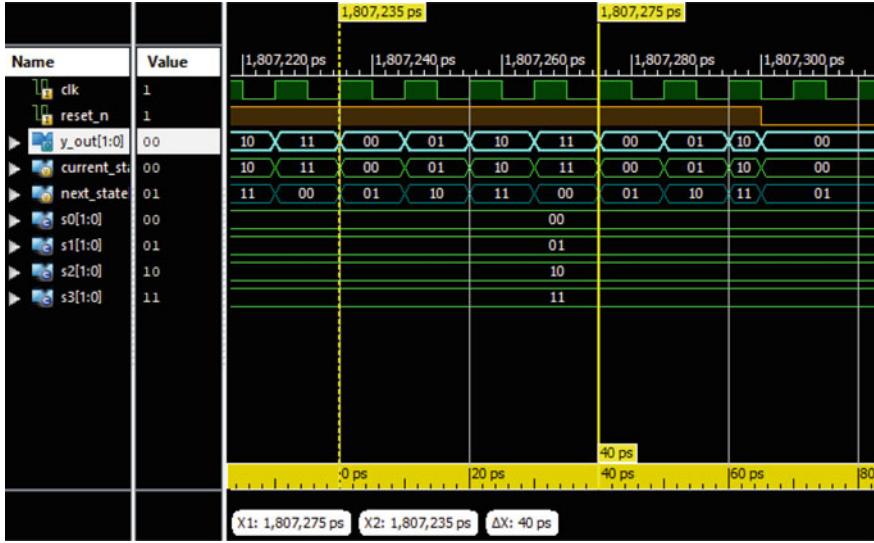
1,807,235 ps
1,807,275 ps

| Name | Value |
|---|---|
| clk | 1 |
| reset_n | 1 |
| y_out[1:0] | 00 |
| current_st | 00 |
| next_state | 01 |
| s0[1:0] | 00 |
| s1[1:0] | 01 |
| s2[1:0] | 10 |
| s3[1:0] | 11 |

1,807,220 ps 1,807,240 ps 1,807,260 ps 1,807,280 ps 1,807,300 ps

10 11 00 01 10 11 00 01 10 00
10 11 00 01 10 11 00 01 10 00
11 00 01 10 11 00 01 10 11 01
00
01
10
11

40 ps
0 ps 20 ps 40 ps 60 ps 80

X1: 1,807,275 ps X2: 1,807,235 ps ΔX: 40 ps